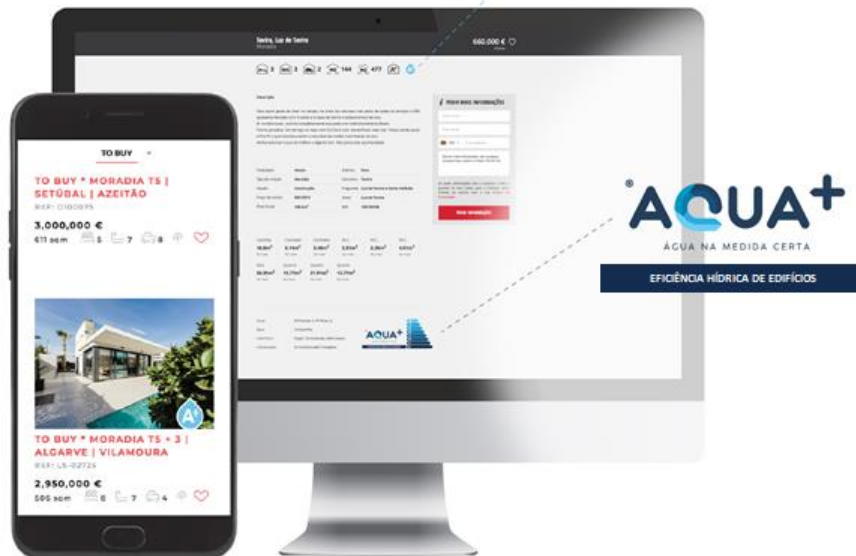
TO BUY

TO BUY * MORADIA T5 | SETÚBAL | AZEITÃO

REF: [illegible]

3,000,000 €

611 sqm 5 7 8

TO BUY * MORADIA T5 + 3 | ALGARVE | VILAMOURA

REF: LS-02725

2,950,000 €

595 sqm 6 7 4

Sintra, Lgs de Sintra
Moradia

660.000 €

3 3 2 144 477

AQUA+

ÁGUA NA MEDIDA CERTA

EFICIÊNCIA HÍDRICA DE EDIFÍCIOS